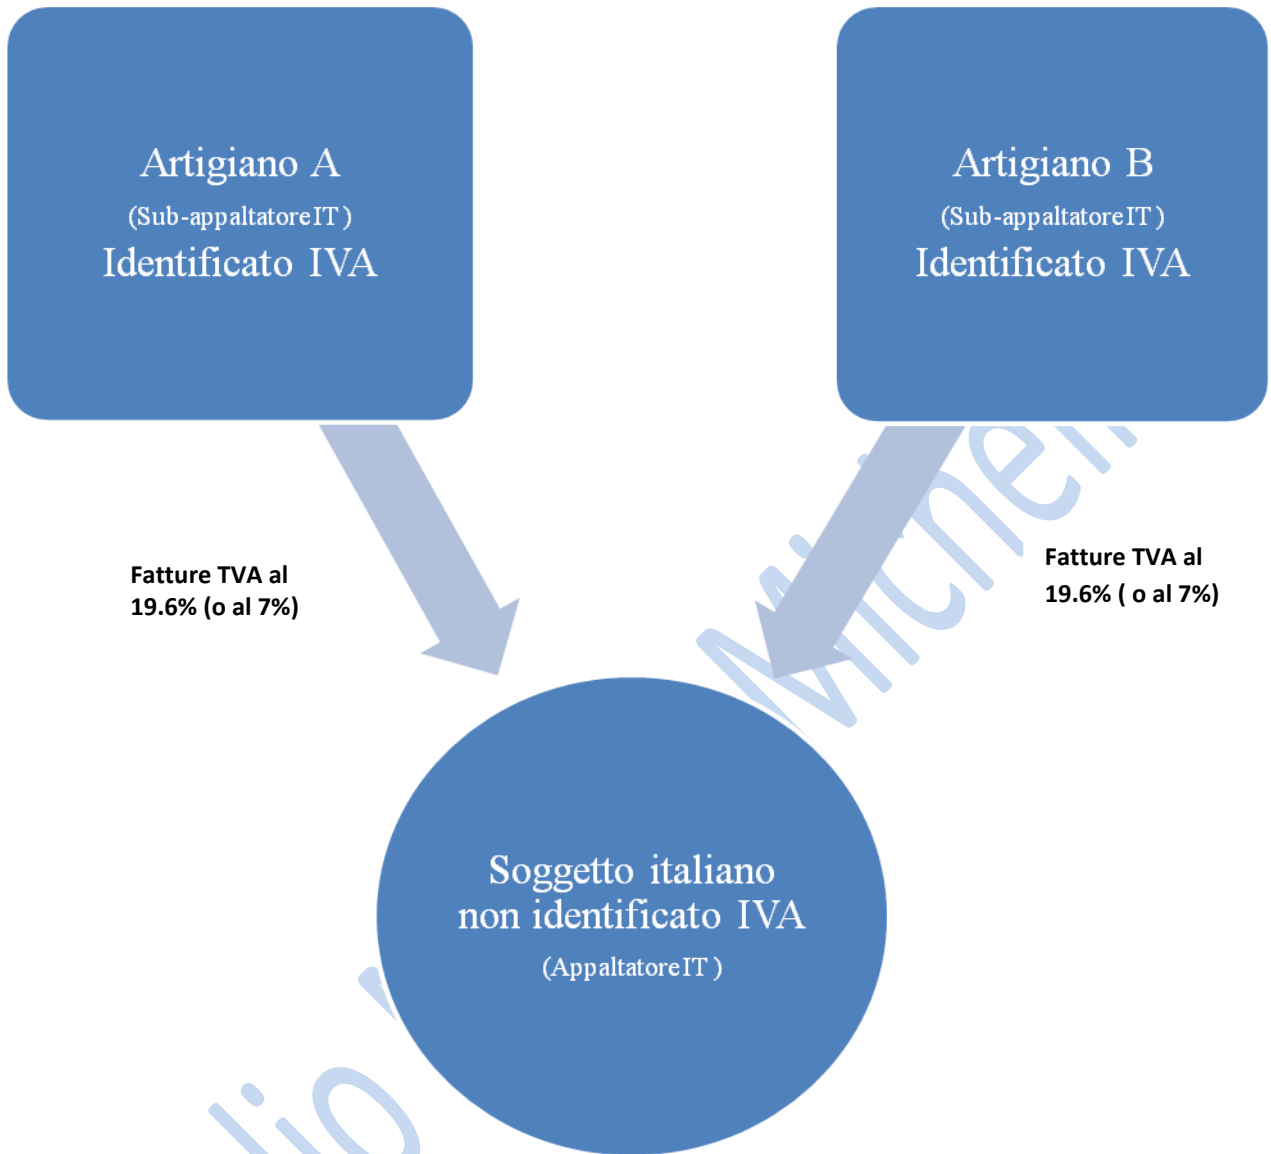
Artigiano A
(Sub-appaltatore IT)
Identificato IVA

Artigiano B
(Sub-appaltatore IT)
Identificato IVA

Fatture TVA al 19.6% (o al 7%)

Fatture TVA al 19.6% ( o al 7%)

Soggetto italiano non identificato IVA
(Appaltatore IT)

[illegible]lio Michel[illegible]